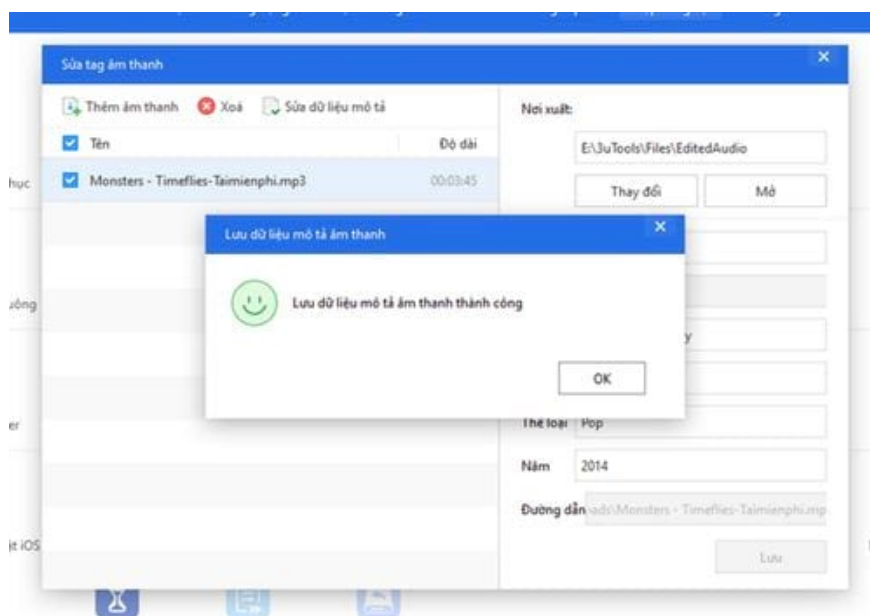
Sửa tag âm thanh

Thêm âm thanh Xoá Sửa dữ liệu mô tả

Tên Độ dài

Monsters - Timeflies-Taimienphi.mp3 00:03:45

Nơi xuất:

E:\3uTools\Files\EditedAudio

Thay đổi Mở

Lưu dữ liệu mô tả âm thanh

Lưu dữ liệu mô tả âm thanh thành công

OK

y

Thể loại Pop

Năm 2014

Đường dẫn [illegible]ads\Monsters - Timeflies-Taimienphi.mp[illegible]

Lưu

hục

uông

er

t iOS